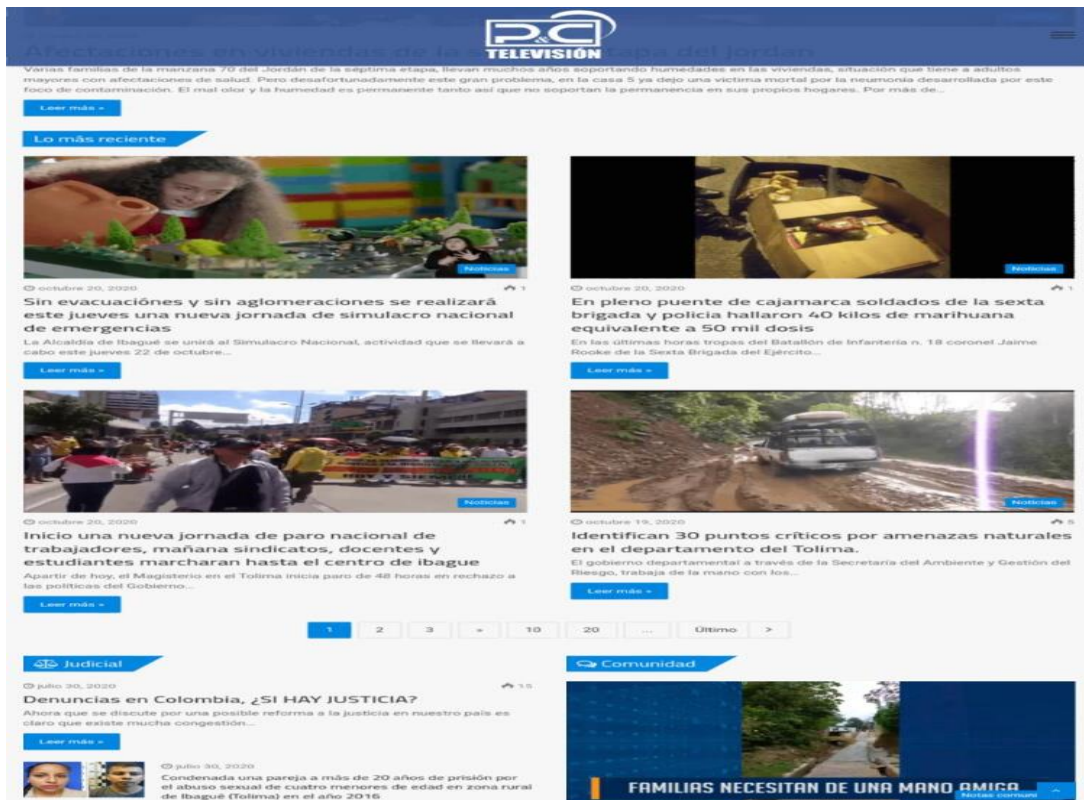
P&C TELEVISIÓN

Afectaciones en viviendas de la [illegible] etapa del jordan

Varias familias de la manzana 70 del Jordán de la séptima etapa, llevan muchos años soportando humedades en las viviendas, situación que tiene a adultos mayores con afectaciones de salud. Pero desafortunadamente este gran problema, en la casa 5 ya dejo una victima mortal por la neumonia desarrollada por este foco de contaminación. El mal olor y la humedad es permanente tanto así que no soportan la permanencia en sus propios hogares. Por más de...

Leer más »

Lo más reciente

Noticias

octubre 20, 2020 1

Sin evacuaciónes y sin aglomeraciones se realizará este jueves una nueva jornada de simulacro nacional de emergencias

La Alcaldía de Ibagué se unirá al Simulacro Nacional, actividad que se llevará a cabo este jueves 22 de octubre...

Leer más »

Noticias

octubre 20, 2020 1

En pleno puente de cajamarca soldados de la sexta brigada y policia hallaron 40 kilos de marihuana equivalente a 50 mil dosis

En las últimas horas tropas del Batallón de Infantería n. 18 coronel Jaime Rooke de la Sexta Brigada del Ejército...

Leer más »

Noticias

octubre 20, 2020 1

Inicio una nueva jornada de paro nacional de trabajadores, mañana sindicatos, docentes y estudiantes marcharan hasta el centro de ibague

Apartir de hoy, el Magisterio en el Tolima inicia paro de 48 horas en rechazo a las políticas del Gobierno...

Leer más »

Noticias

octubre 19, 2020 5

Identifican 30 puntos críticos por amenazas naturales en el departamento del Tolima.

El gobierno departamental a través de la Secretaría del Ambiente y Gestión del Riesgo, trabaja de la mano con los...

Leer más »

1 2 3 » 10 20 ... Último >

Judicial

julio 30, 2020 15

Denuncias en Colombia, ¿SI HAY JUSTICIA?

Ahora que se discute por una posible reforma a la justicia en nuestro país es claro que existe mucha congestión...

Leer más »

julio 30, 2020

Condenada una pareja a más de 20 años de prisión por el abuso sexual de cuatro menores de edad en zona rural de Ibagué (Tolima) en el año 2016

Comunidad

FAMILIAS NECESITAN DE UNA MANO AMIGA

Notas comuni